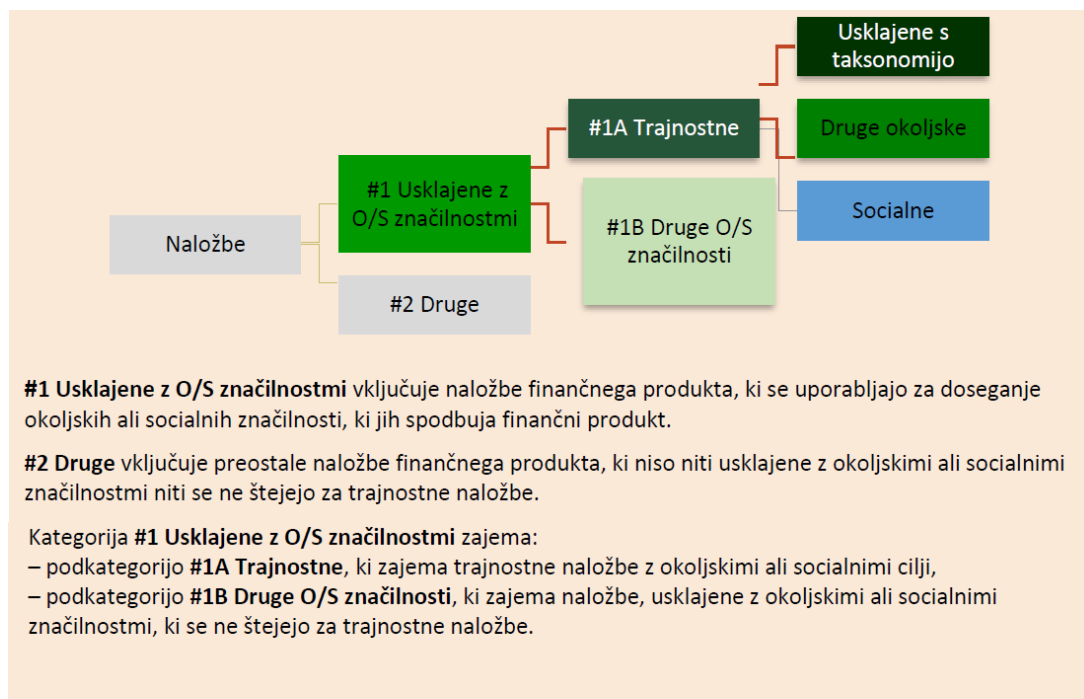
Usklajene s taksonomijo

#1A Trajnostne

Druge okoljske

#1 Usklajene z O/S značilnostmi

#1B Druge O/S značilnosti

Socialne

Naložbe

#2 Druge

**#1 Usklajene z O/S značilnostmi** vključuje naložbe finančnega produkta, ki se uporabljajo za doseganje okoljskih ali socialnih značilnosti, ki jih spodbuja finančni produkt.

**#2 Druge** vključuje preostale naložbe finančnega produkta, ki niso niti usklajene z okoljskimi ali socialnimi značilnostmi niti se ne štejejo za trajnostne naložbe.

Kategorija **#1 Usklajene z O/S značilnostmi** zajema:
– podkategorijo **#1A Trajnostne**, ki zajema trajnostne naložbe z okoljskimi ali socialnimi cilji,
– podkategorijo **#1B Druge O/S značilnosti**, ki zajema naložbe, usklajene z okoljskimi ali socialnimi značilnostmi, ki se ne štejejo za trajnostne naložbe.